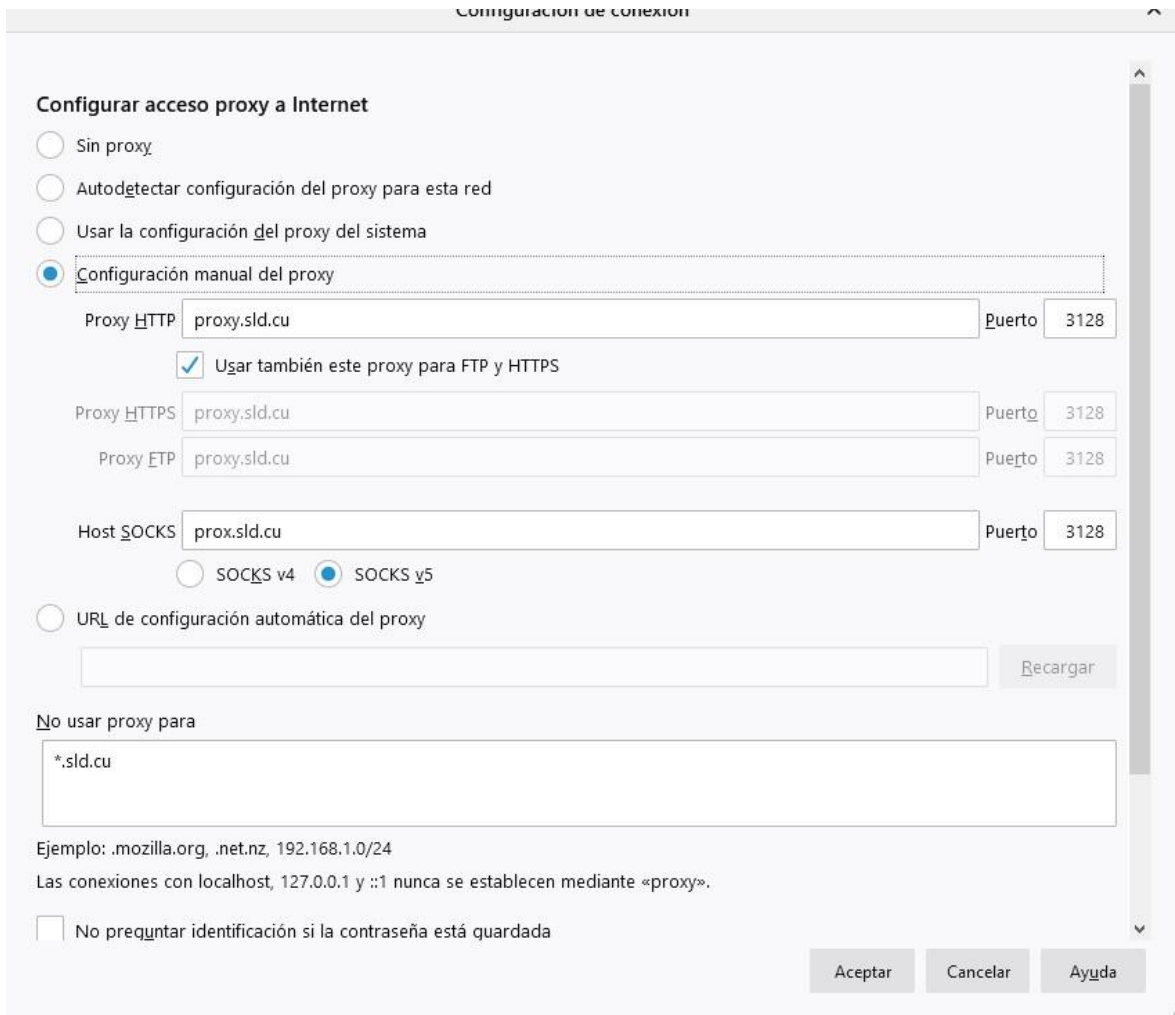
Configuración de conexión

Configurar acceso proxy a Internet

Sin proxy

Autodetectar configuración del proxy para esta red

Usar la configuración del proxy del sistema

Configuración manual del proxy

Proxy HTTP proxy.sld.cu Puerto 3128

Usar también este proxy para FTP y HTTPS

Proxy HTTPS proxy.sld.cu Puerto 3128

Proxy FTP proxy.sld.cu Puerto 3128

Host SOCKS prox.sld.cu Puerto 3128

SOCKS v4 SOCKS v5

URL de configuración automática del proxy

Recargar

No usar proxy para

*.sld.cu

Ejemplo: .mozilla.org, .net.nz, 192.168.1.0/24

Las conexiones con localhost, 127.0.0.1 y ::1 nunca se establecen mediante «proxy».

No preguntar identificación si la contraseña está guardada

Aceptar Cancelar Ayuda